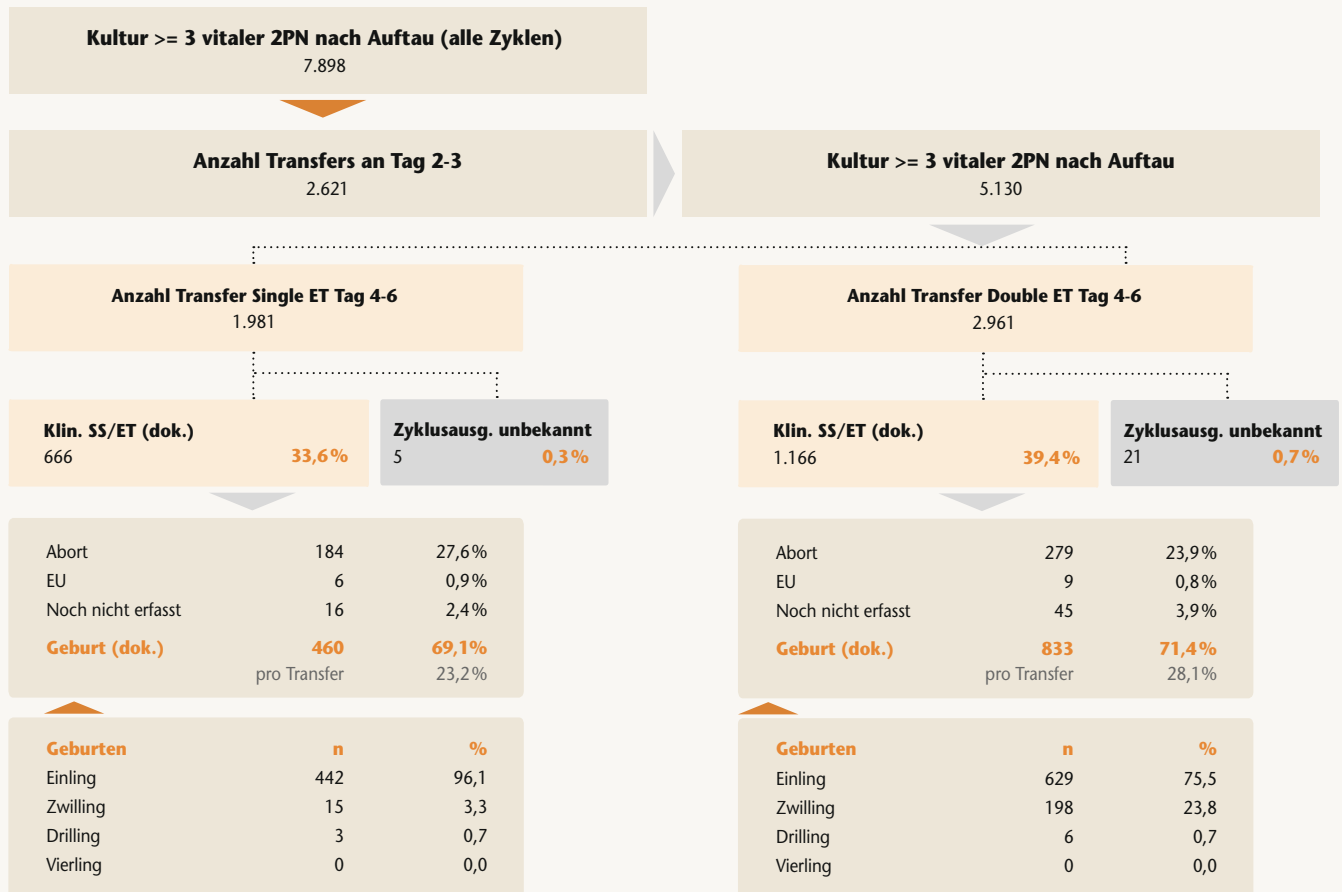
Kultur >= 3 vitaler 2PN nach Auftau (alle Zyklen)
7.898

Anzahl Transfers an Tag 2-3
2.621

Kultur >= 3 vitaler 2PN nach Auftau
5.130

Anzahl Transfer Single ET Tag 4-6
1.981

Klin. SS/ET (dok.)
666 33,6%

Zyklusausg. unbekannt
5 0,3%

| | | |
|---|---|---|
| Abort | 184 | 27,6% |
| EU | 6 | 0,9% |
| Noch nicht erfasst | 16 | 2,4% |
| Geburt (dok.) | 460 | 69,1% |
| | pro Transfer | 23,2% |

| Geburten | n | % |
|---|---|---|
| Einling | 442 | 96,1 |
| Zwilling | 15 | 3,3 |
| Drilling | 3 | 0,7 |
| Vierling | 0 | 0,0 |

Anzahl Transfer Double ET Tag 4-6
2.961

Klin. SS/ET (dok.)
1.166 39,4%

Zyklusausg. unbekannt
21 0,7%

| | | |
|---|---|---|
| Abort | 279 | 23,9% |
| EU | 9 | 0,8% |
| Noch nicht erfasst | 45 | 3,9% |
| Geburt (dok.) | 833 | 71,4% |
| | pro Transfer | 28,1% |

| Geburten | n | % |
|---|---|---|
| Einling | 629 | 75,5 |
| Zwilling | 198 | 23,8 |
| Drilling | 6 | 0,7 |
| Vierling | 0 | 0,0 |